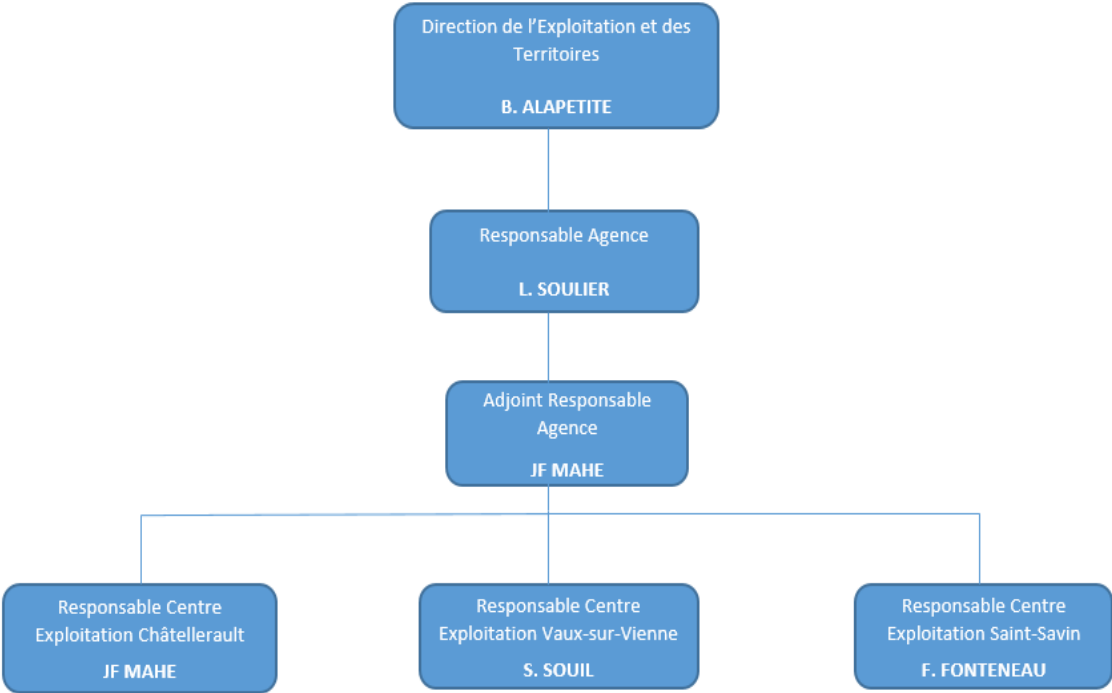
Direction de l'Exploitation et des Territoires

B. ALAPETITE

Responsable Agence

L. SOULIER

Adjoint Responsable Agence

JF MAHE

Responsable Centre Exploitation Châtellerault

JF MAHE

Responsable Centre Exploitation Vaux-sur-Vienne

S. SOUIL

Responsable Centre Exploitation Saint-Savin

F. FONTENEAU